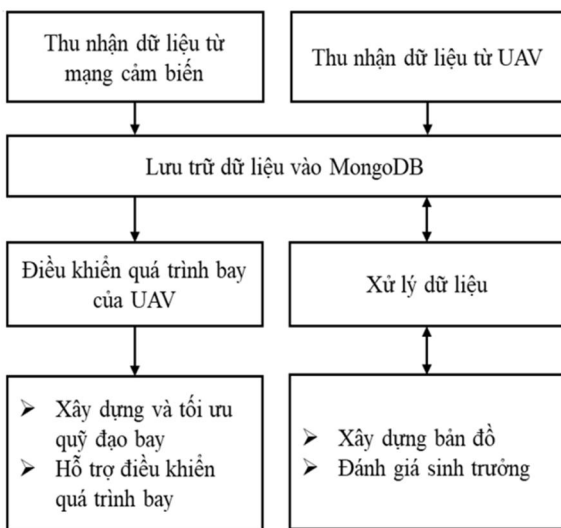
Thu nhận dữ liệu từ mạng cảm biến

Thu nhận dữ liệu từ UAV

Lưu trữ dữ liệu vào MongoDB

Điều khiển quá trình bay của UAV

Xử lý dữ liệu

➢ Xây dựng và tối ưu quỹ đạo bay
➢ Hỗ trợ điều khiển quá trình bay

➢ Xây dựng bản đồ
➢ Đánh giá sinh trưởng